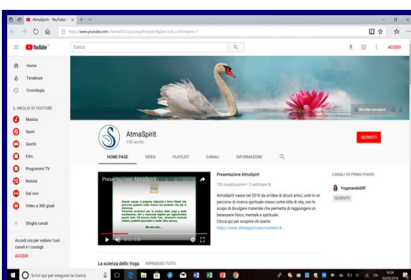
AtmaSpirit - YouTube

https://www.youtube.com/channel/UCuqaLsuqxPm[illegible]

YouTube

Cerca

ACCEDI

Home

Tendenze

Cronologia

IL MEGLIO DI YOUTUBE

Musica

Sport

Giochi

Film

Programmi TV

Notizie

Dal vivo

Video a 360 gradi

Sfoglia canali

Accedi ora per vedere i tuoi canali e consigli.

ACCEDI

AtmaSpirit

130 iscritti

ISCRIVITI

HOME PAGE

VIDEO

PLAYLIST

CANALI

INFORMAZIONI

Presentazione AtmaSpirit

Presentazione AtmaSpirit

133 visualizzazioni • 2 settimane fa

AtmaSpirit nasce nel 2016 da un'idea di alcuni amici, uniti in un percorso di ricerca spirituale inteso come stile di vita, con lo scopo di divulgare materiale che permetta di raggiungere un benessere fisico, mentale e spirituale.

Clicca qui per scoprire chi siamo:

https://www.atmaspirit.com/content/

CANALI IN PRIMO PIANO

YogananandaSRF

ISCRIVITI

La scienza dello Yoga

RIPRODUCI TUTTI

Scrivi qui per eseguire la ricerca

10:26